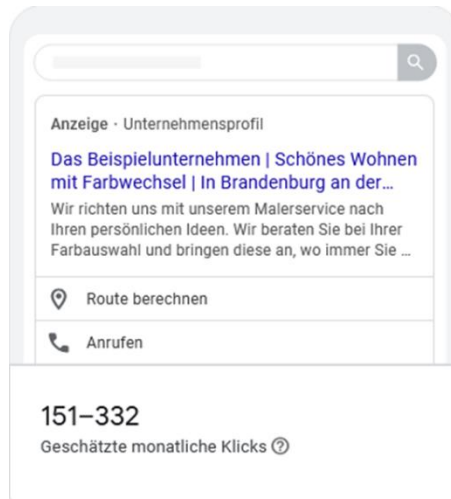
Anzeige · Unternehmensprofil

Das Beispielunternehmen | Schönes Wohnen mit Farbwechsel | In Brandenburg an der...

Wir richten uns mit unserem Malerservice nach Ihren persönlichen Ideen. Wir beraten Sie bei Ihrer Farbauswahl und bringen diese an, wo immer Sie ...

Route berechnen

Anrufen

151–332

Geschätzte monatliche Klicks